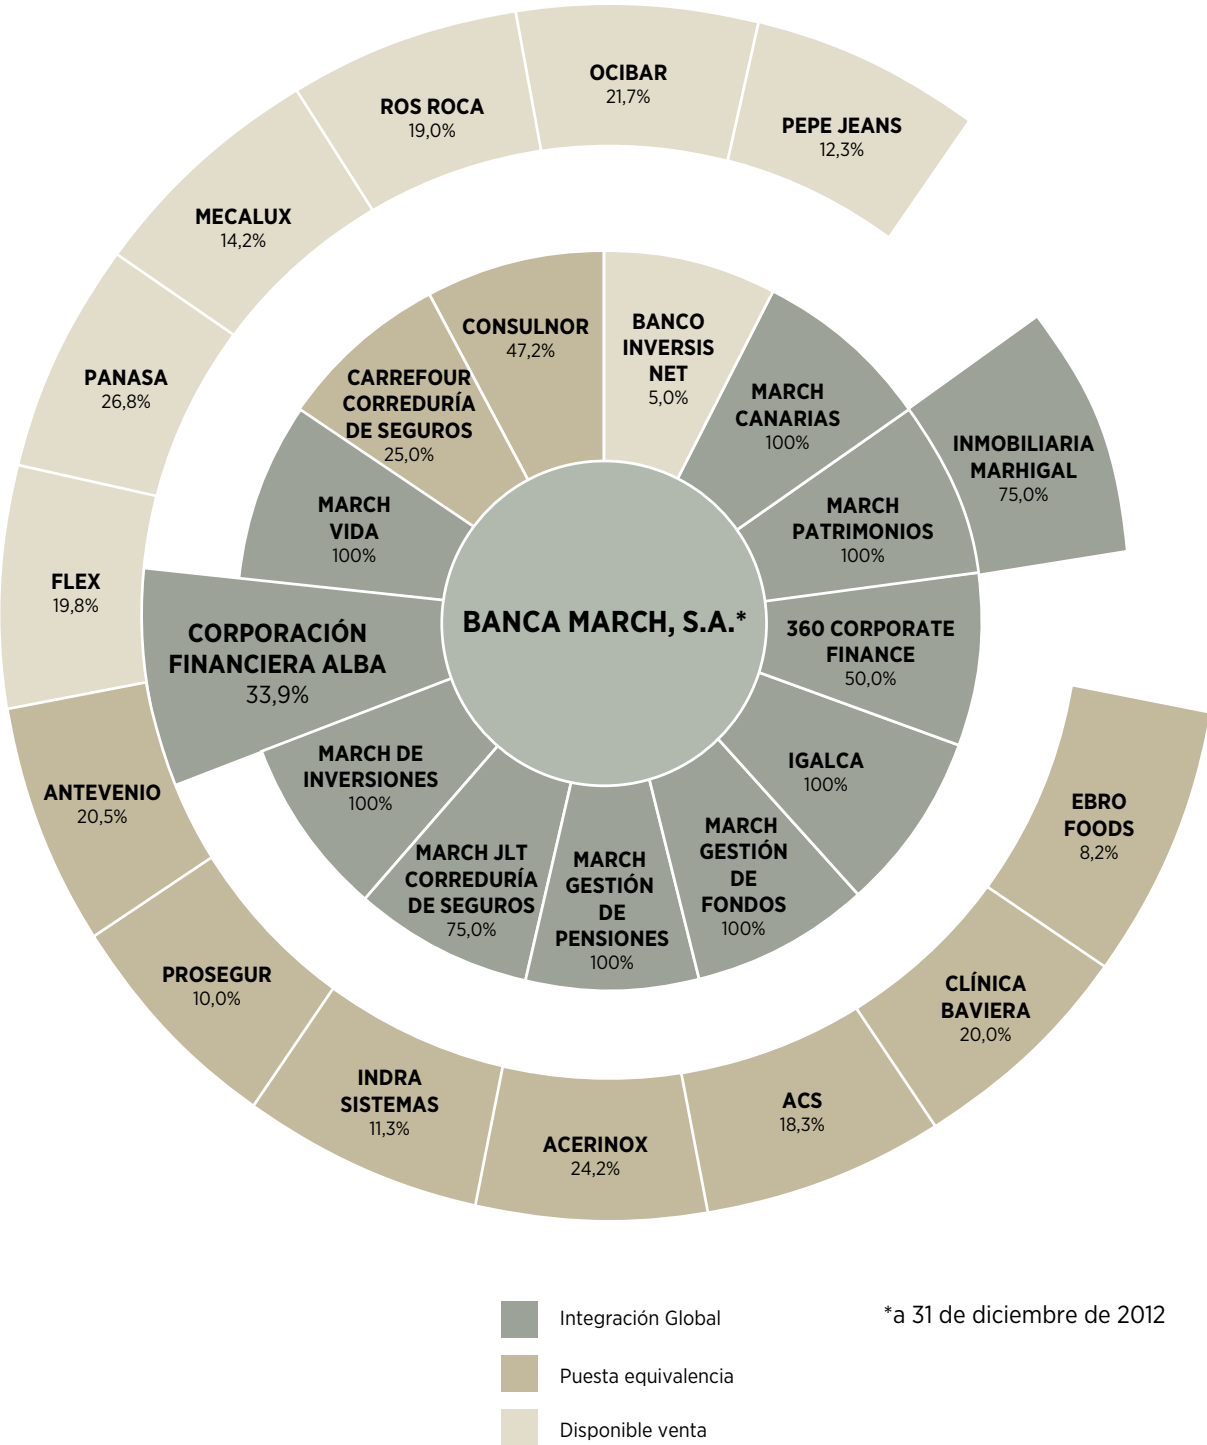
OCIBAR
21,7%

PEPE JEANS
12,3%

ROS ROCA
19,0%

MECALUX
14,2%

PANASA
26,8%

FLEX
19,8%

CONSULNOR
47,2%

BANCO INVERSIS NET
5,0%

CARREFOUR CORREDURÍA DE SEGUROS
25,0%

MARCH CANARIAS
100%

INMOBILIARIA MARHIGAL
75,0%

MARCH VIDA
100%

MARCH PATRIMONIOS
100%

CORPORACIÓN FINANCIERA ALBA
33,9%

BANCA MARCH, S.A.*

360 CORPORATE FINANCE
50,0%

MARCH DE INVERSIONES
100%

IGALCA
100%

ANTEVENIO
20,5%

MARCH JLT CORREDURÍA DE SEGUROS
75,0%

MARCH GESTIÓN DE PENSIONES
100%

MARCH GESTIÓN DE FONDOS
100%

EBRO FOODS
8,2%

PROSEGUR
10,0%

CLÍNICA BAVIERA
20,0%

INDRA SISTEMAS
11,3%

ACERINOX
24,2%

ACS
18,3%

Integración Global

Puesta equivalencia

Disponible venta

*a 31 de diciembre de 2012